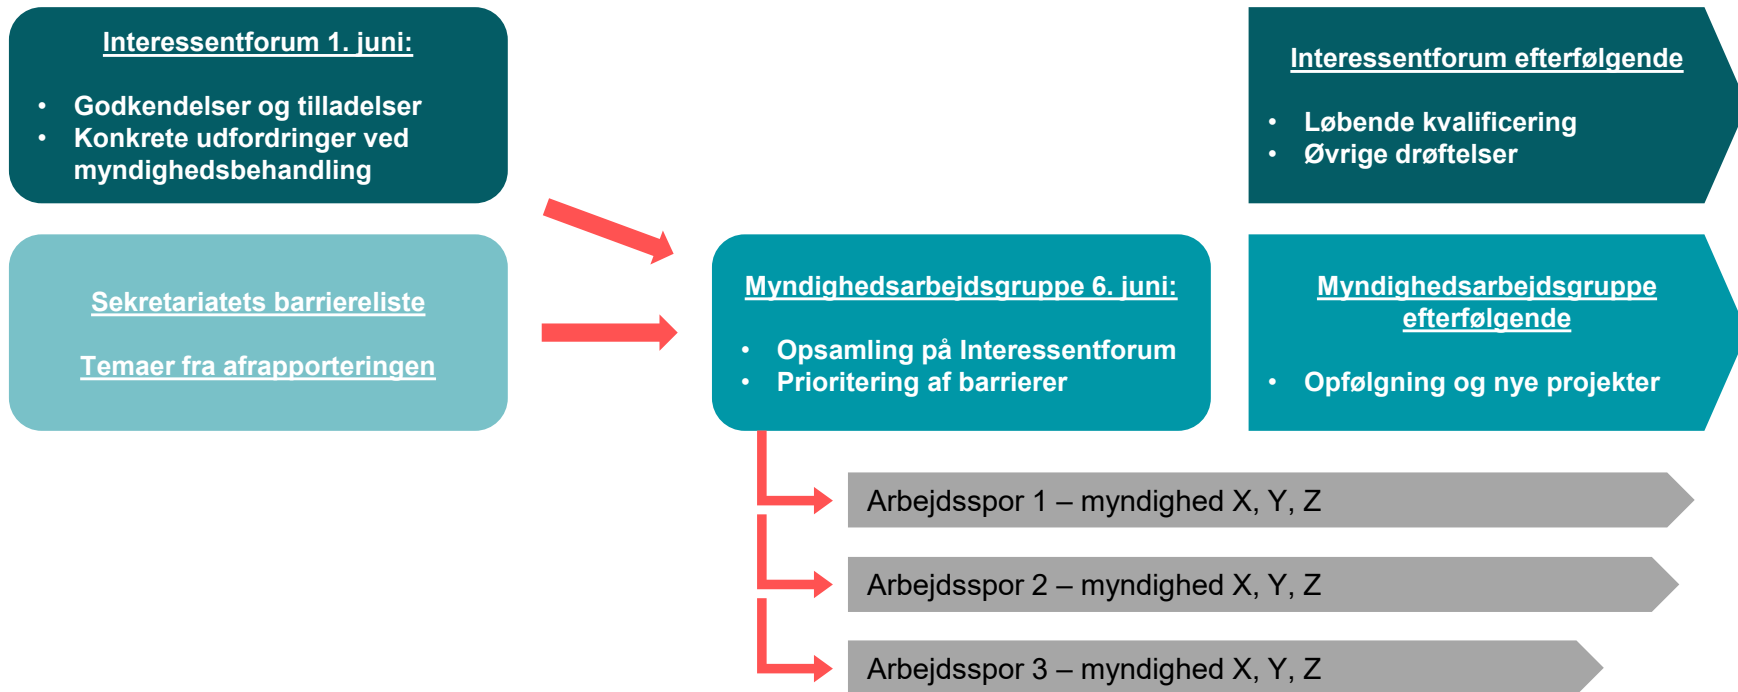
Interessentforum 1. juni:

- Godkendelser og tilladelser
- Konkrete udfordringer ved myndighedsbehandling

Sekretariatets barriereliste

Temaer fra afrapporteringen

Myndighedsarbejdsgruppe 6. juni:

- Opsamling på Interessentforum
- Prioritering af barrierer

Interessentforum efterfølgende

- Løbende kvalificering
- Øvrige drøftelser

Myndighedsarbejdsgruppe efterfølgende

- Opfølgning og nye projekter

Arbejdsspor 1 – myndighed X, Y, Z

Arbejdsspor 2 – myndighed X, Y, Z

Arbejdsspor 3 – myndighed X, Y, Z